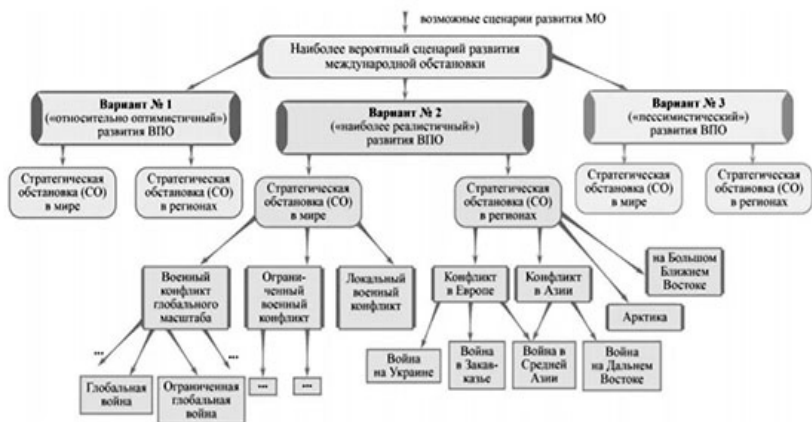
возможные сценарии развития МО

Наиболее вероятный сценарий развития международной обстановки

Вариант № 1 («относительно оптимистичный») развития ВПО

Вариант № 2 («наиболее реалистичный») развития ВПО

Вариант № 3 («пессимистический») развития ВПО

Стратегическая обстановка (СО) в мире

Стратегическая обстановка (СО) в регионах

Стратегическая обстановка (СО) в мире

Стратегическая обстановка (СО) в регионах

Стратегическая обстановка (СО) в мире

Стратегическая обстановка (СО) в регионах

Военный конфликт глобального масштаба

Ограниченный военный конфликт

Локальный военный конфликт

Конфликт в Европе

Конфликт в Азии

на Большом Ближнем Востоке

Арктика

...

...

Глобальная война

Ограниченная глобальная война

...

...

Война на Украине

Война в Закавказье

Война в Средней Азии

Война на Дальнем Востоке